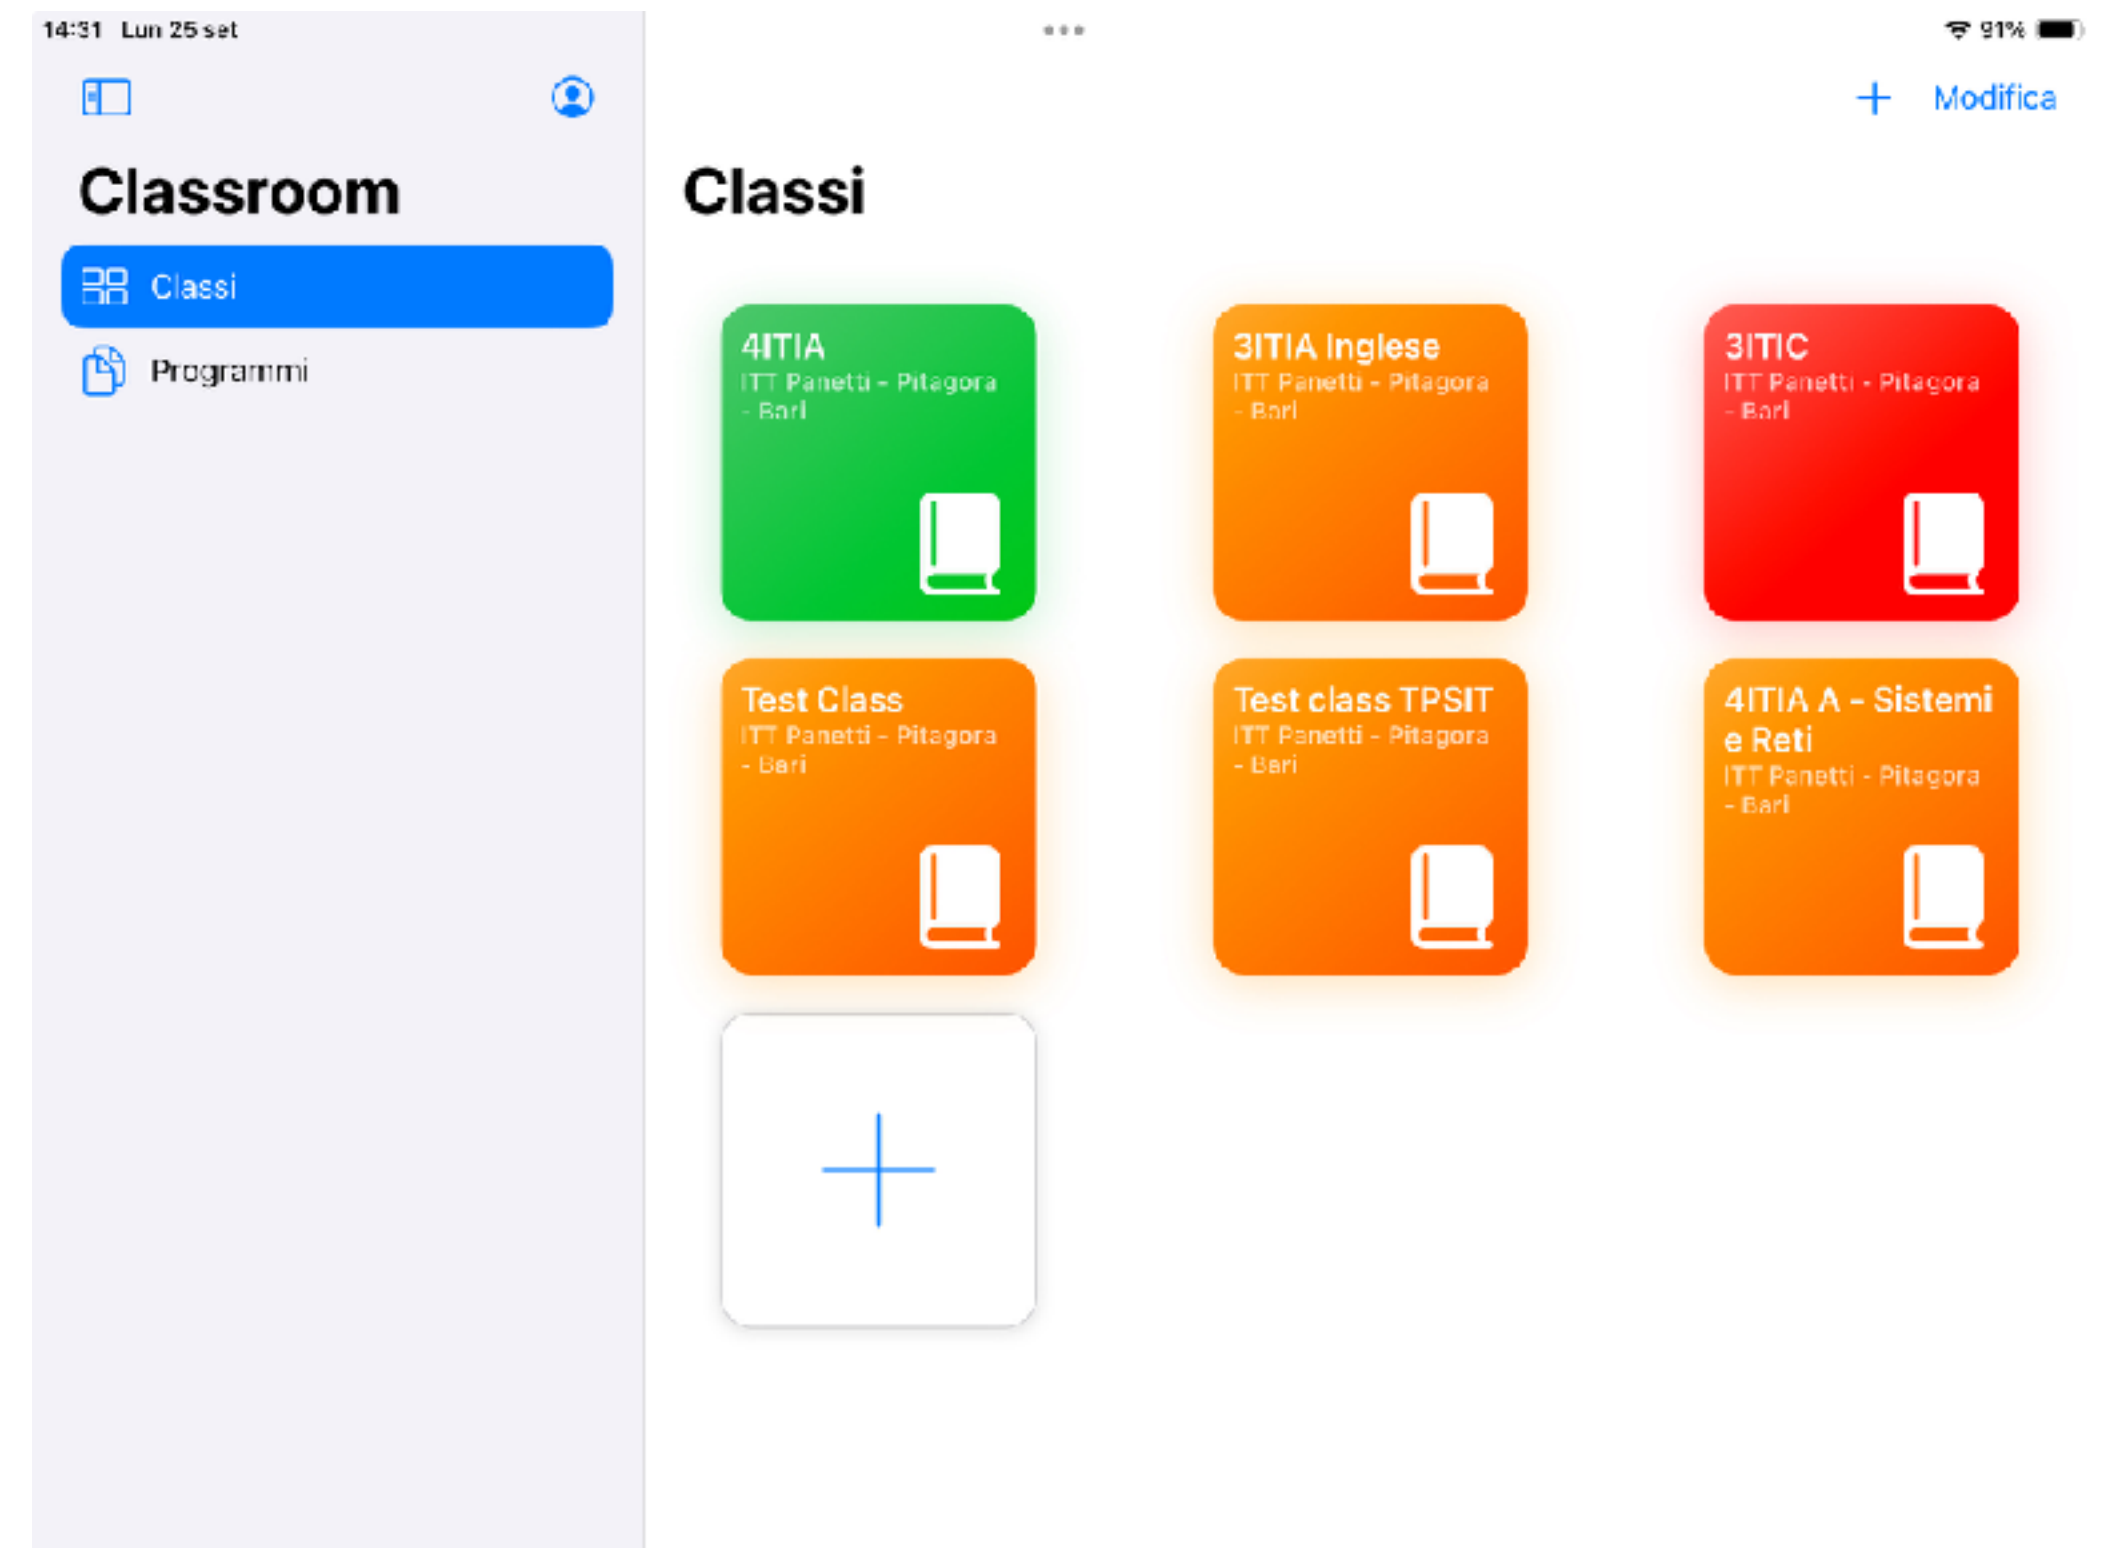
14:31 Lun 25 set

91%

Classroom

Classi

Programmi

+ Modifica

Classi

4ITIA
ITT Panetti - Pitagora - Bari

3ITIA Inglese
ITT Panetti - Pitagora - Bari

3ITIC
ITT Panetti - Pitagora - Bari

Test Class
ITT Panetti - Pitagora - Bari

Test class TPSIT
ITT Panetti - Pitagora - Bari

4ITIA A - Sistemi e Reti
ITT Panetti - Pitagora - Bari

+